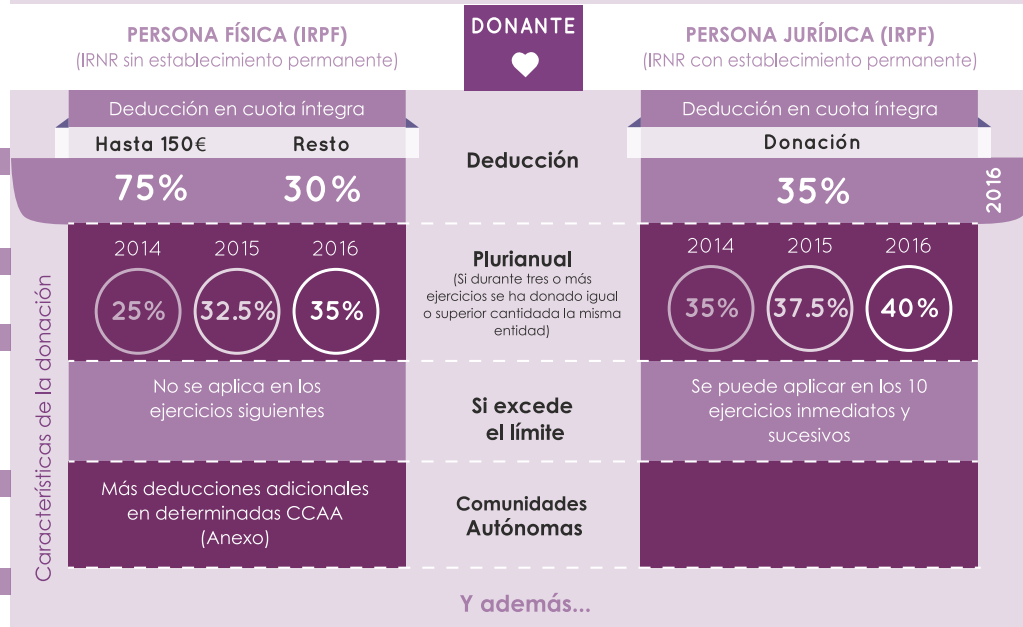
PERSONA FÍSICA (IRPF)
(IRNR sin establecimiento permanente)

DONANTE

PERSONA JURÍDICA (IRPF)
(IRNR con establecimiento permanente)

Características de la donación

Deducción en cuota íntegra

| Hasta 150€ | Resto |
|---|---|
| 75% | 30% |

Deducción

Deducción en cuota íntegra

Donación

35%

2016

2014 2015 2016
25% 32.5% 35%

Plurianual
(Si durante tres o más ejercicios se ha donado igual o superior cantidada la misma entidad)

2014 2015 2016
35% 37.5% 40%

No se aplica en los ejercicios siguientes

Si excede el límite

Se puede aplicar en los 10 ejercicios inmediatos y sucesivos

Más deducciones adicionales en determinadas CCAA (Anexo)

Comunidades Autónomas

Y además...